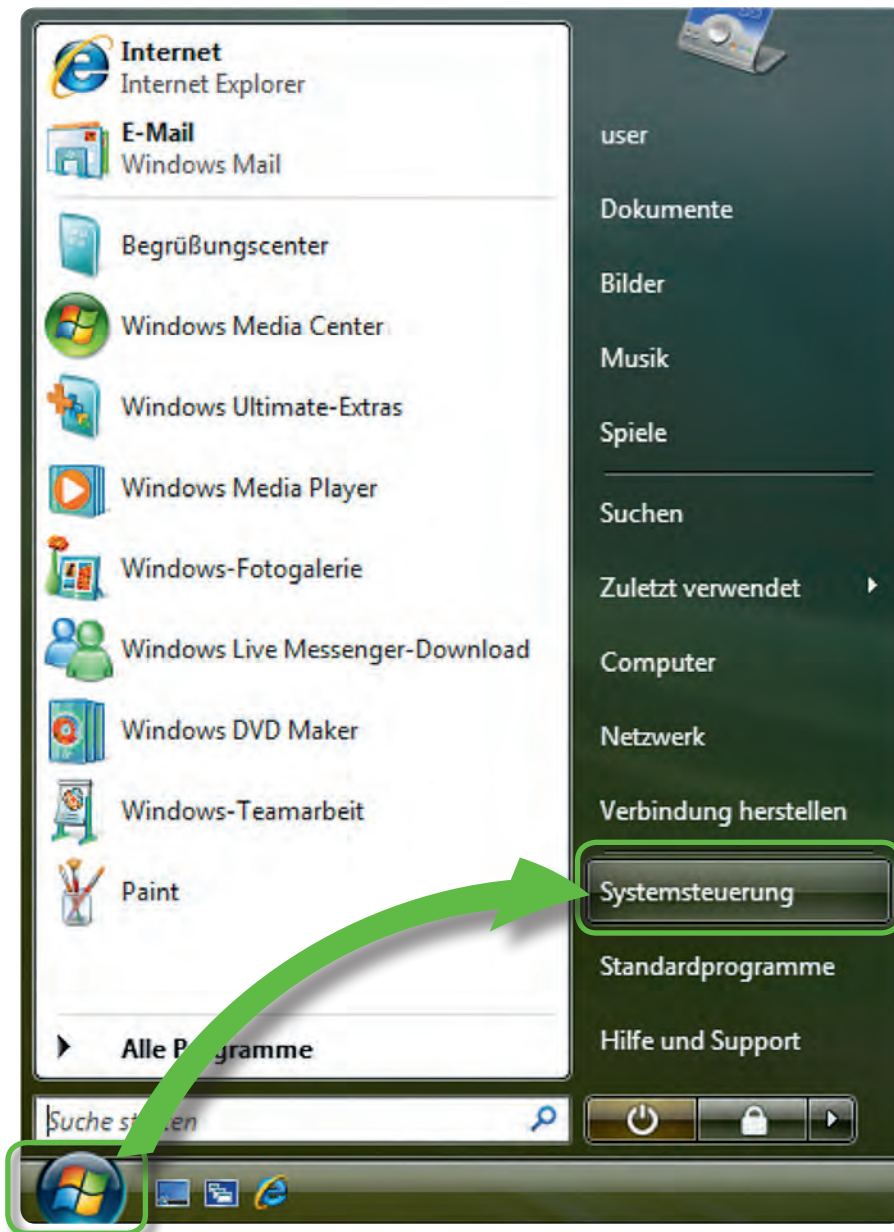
Internet
Internet Explorer
E-Mail
Windows Mail
Begrüßungscenter
Windows Media Center
Windows Ultimate-Extras
Windows Media Player
Windows-Fotogalerie
Windows Live Messenger-Download
Windows DVD Maker
Windows-Teamarbeit
Paint
Alle P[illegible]gramme
Suche st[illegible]en

user
Dokumente
Bilder
Musik
Spiele
Suchen
Zuletzt verwendet
Computer
Netzwerk
Verbindung herstellen
Systemsteuerung
Standardprogramme
Hilfe und Support